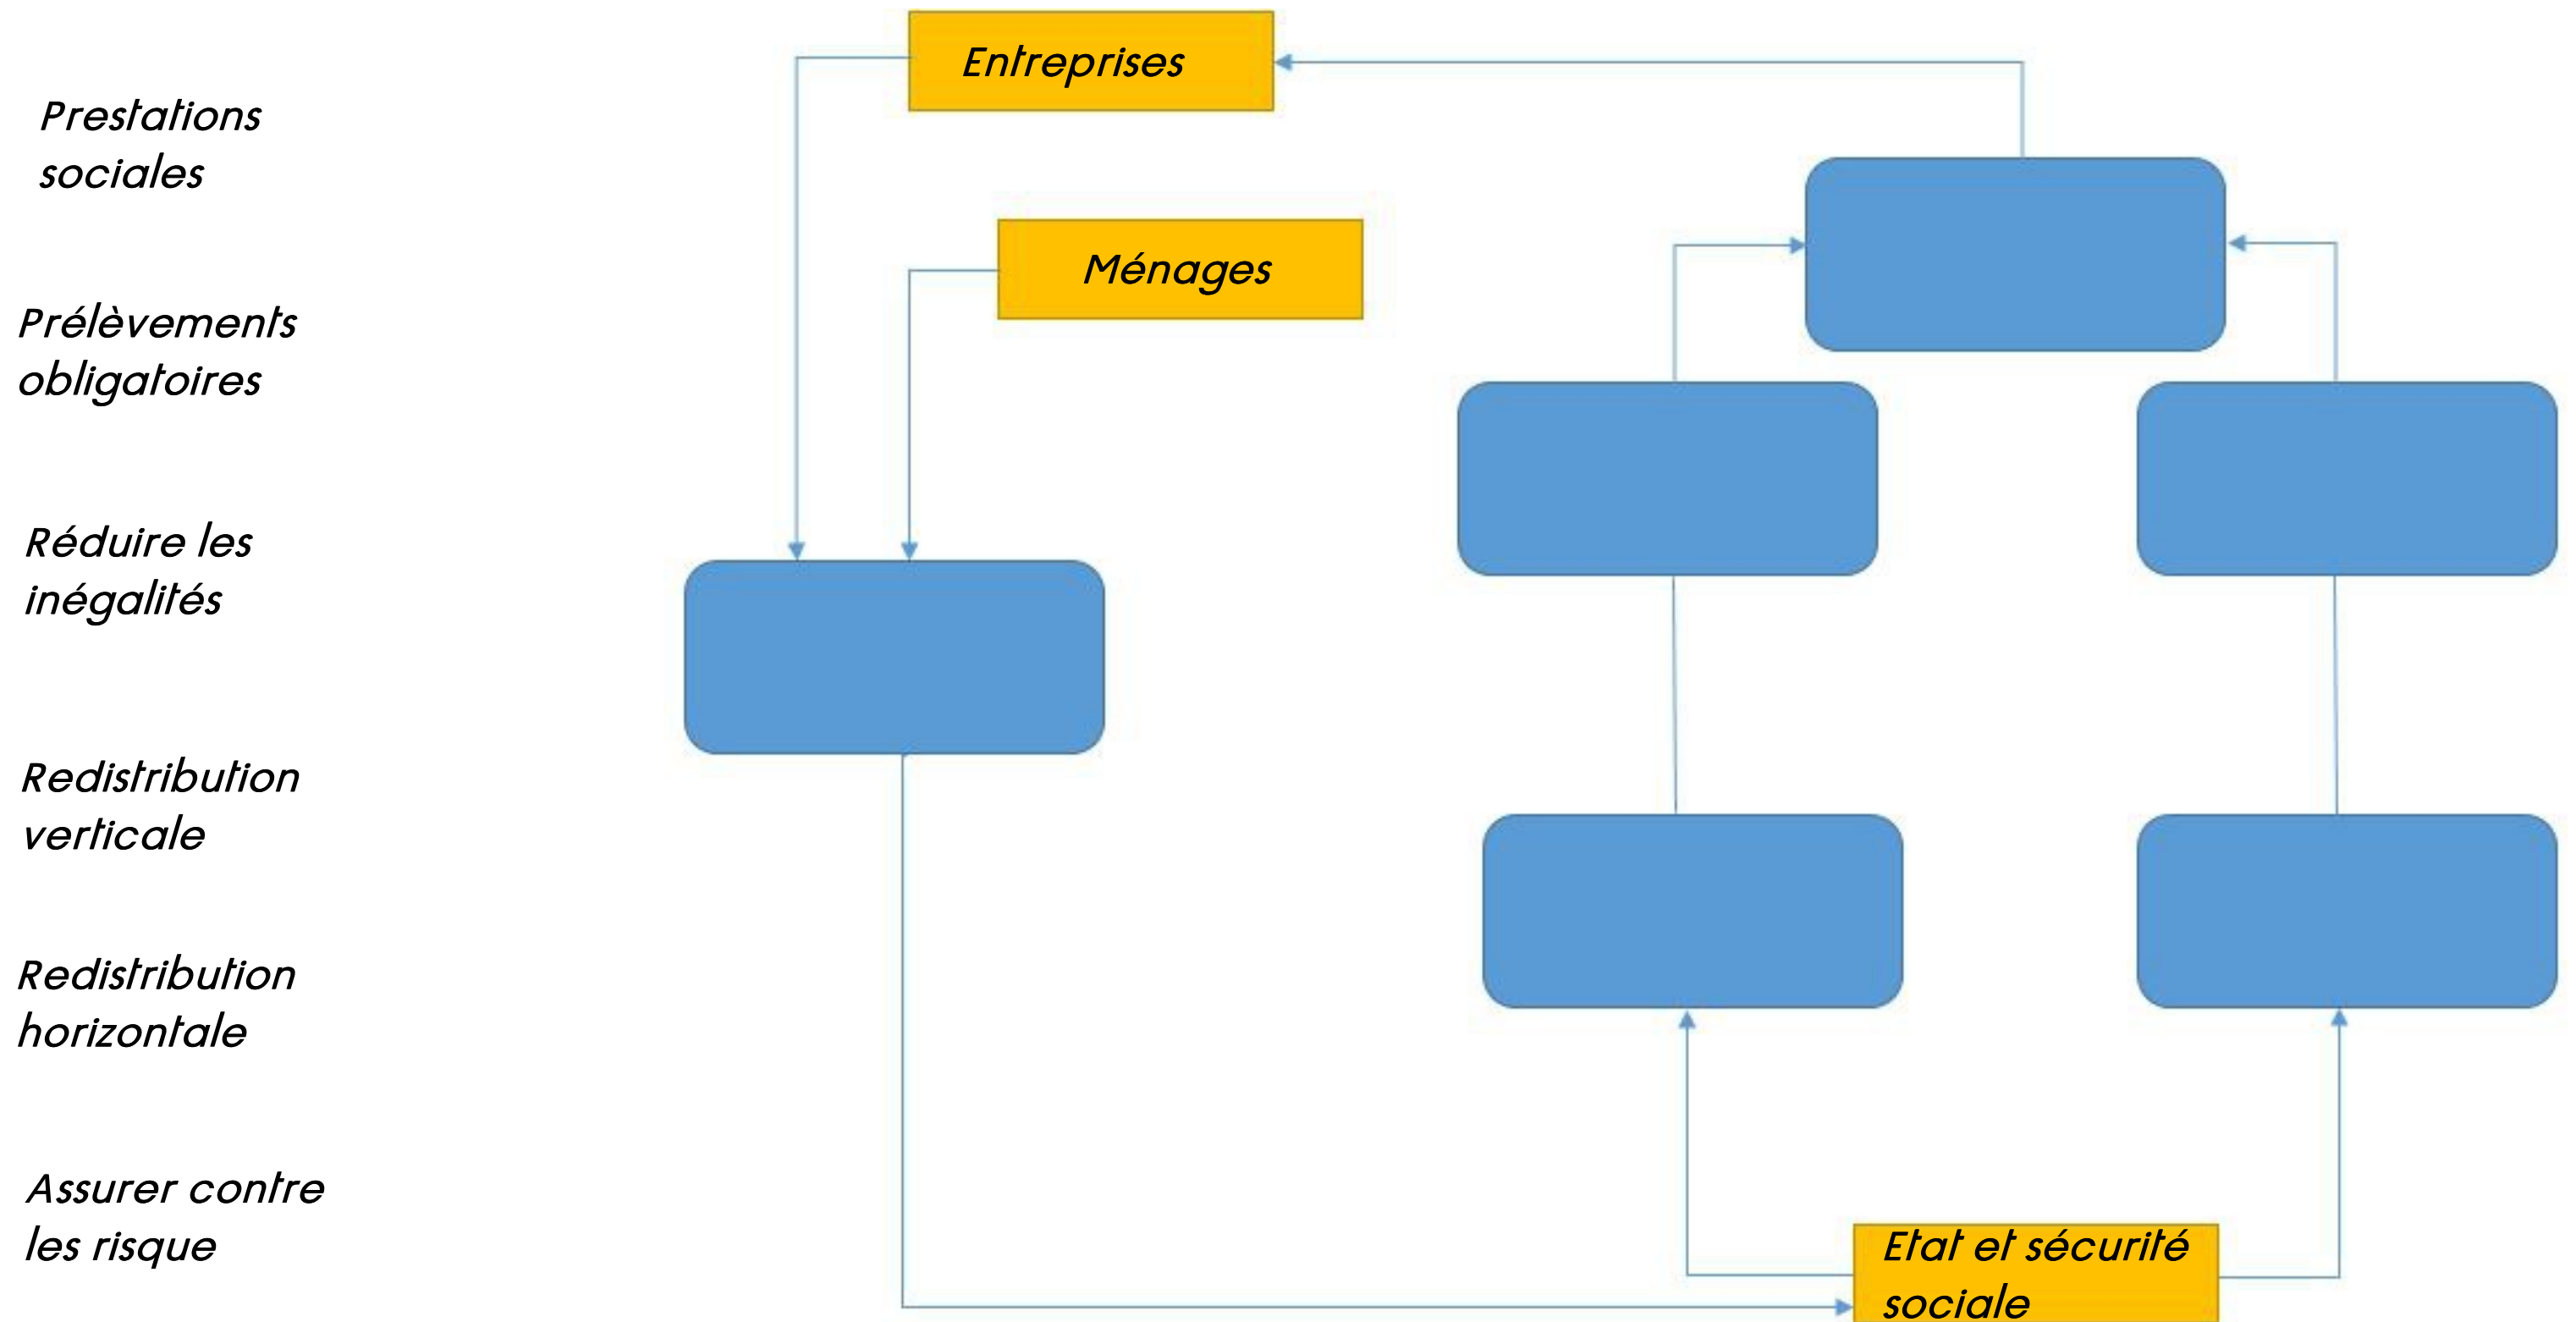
Prestations sociales

Prélèvements obligatoires

Réduire les inégalités

Redistribution verticale

Redistribution horizontale

Assurer contre les risque

Entreprises

Ménages

Etat et sécurité sociale